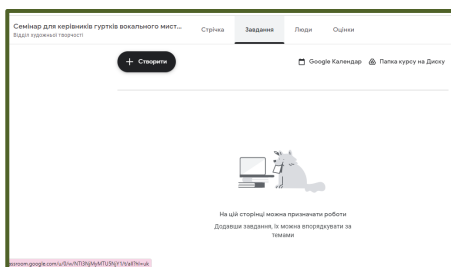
Семінар для керівників гуртків вокального мист...
Відділ художньої творчості

Стрічка
Завдання
Люди
Оцінки

+ Створити

Google Календар
Папка курсу на Диску

На цій сторінці можна призначати роботи
Додавши завдання, їх можна впорядкувати за темами

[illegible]sroom.google.com/u/0/w/NTI3NjMyMTU5NjY1/t/all?hl=uk